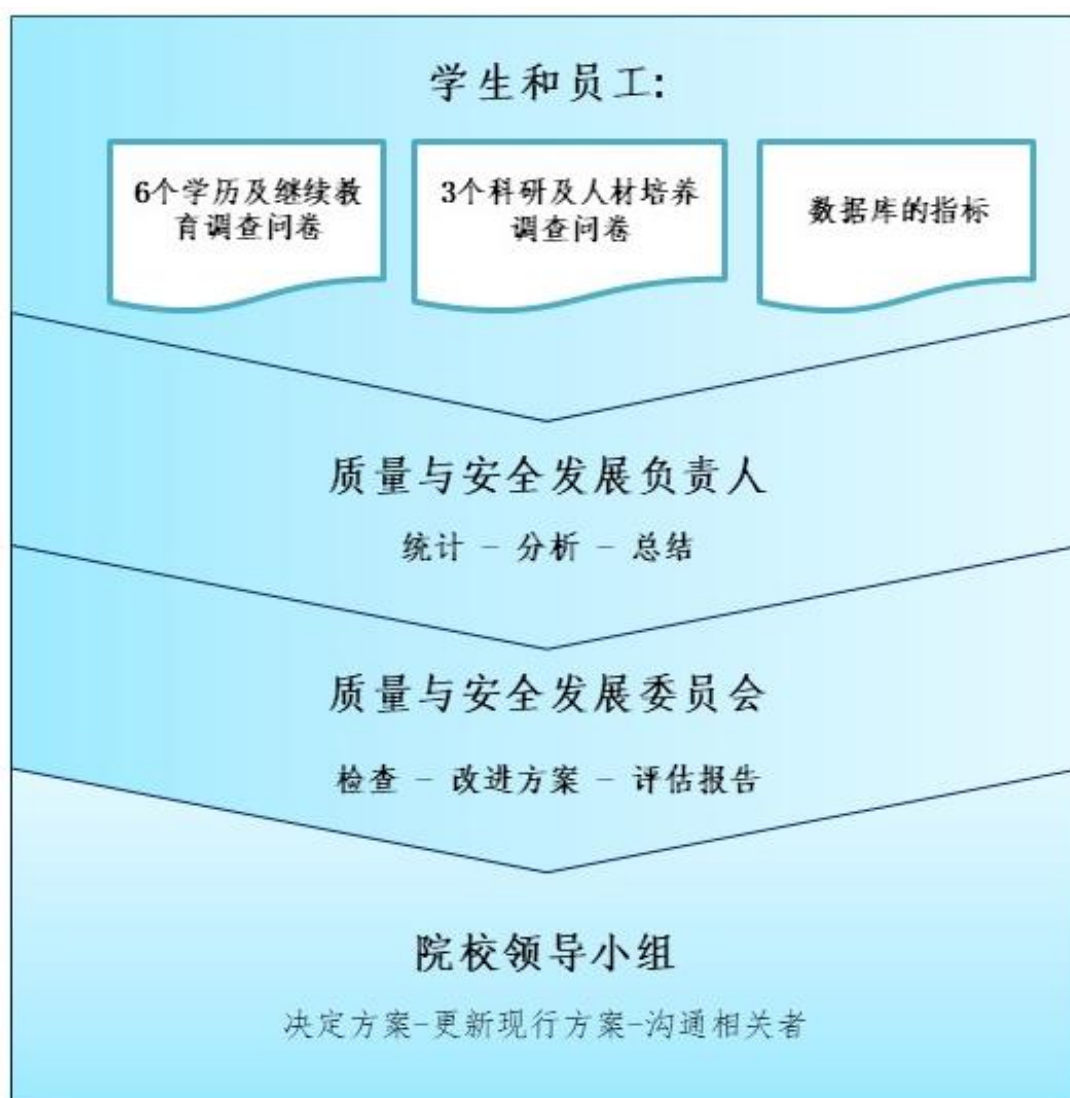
学生和员工:

6个学历及继续教育调查问卷

3个科研及人材培养调查问卷

数据库的指标

质量与安全发展负责人

统计 – 分析 – 总结

质量与安全发展委员会

检查 – 改进方案 – 评估报告

院校领导小组

决定方案–更新现行方案–沟通相关者